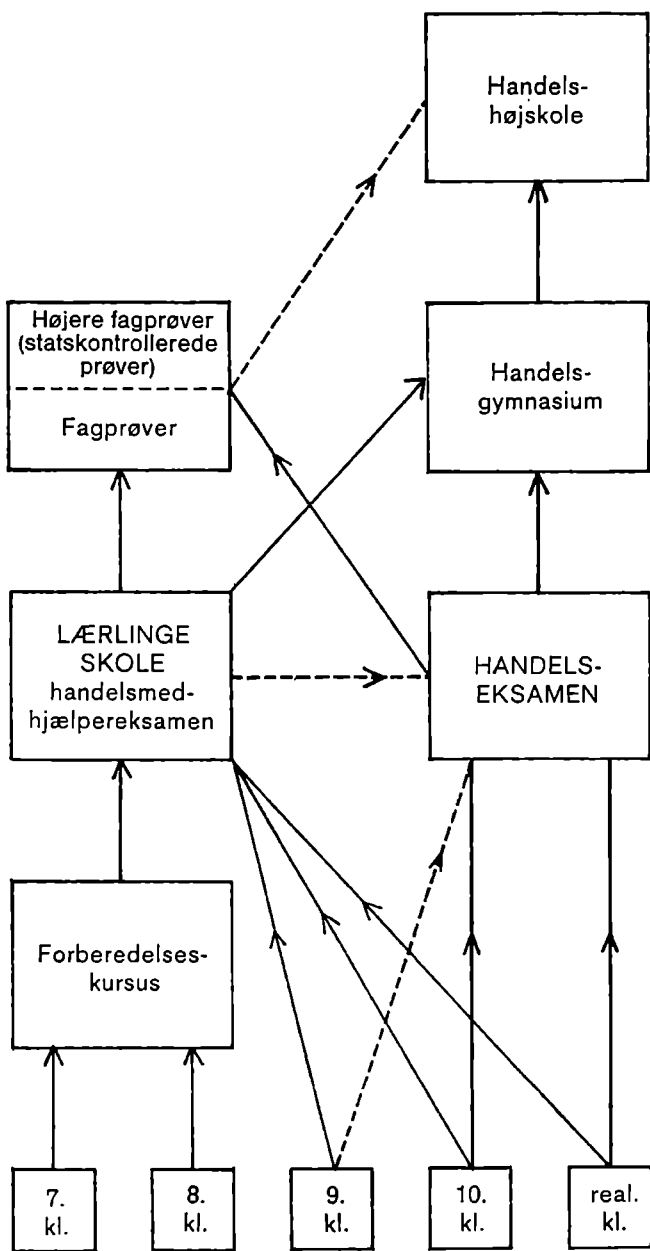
Handelshøjskole

Højere fagprøver (statskontrollerede prøver)

Fagprøver

Handelsgymnasium

LÆRLINGE SKOLE handelsmedhjælpereksamen

HANDELS-EKSAMEN

Forberedelseskursus

7. kl.

8. kl.

9. kl.

10. kl.

real. kl.